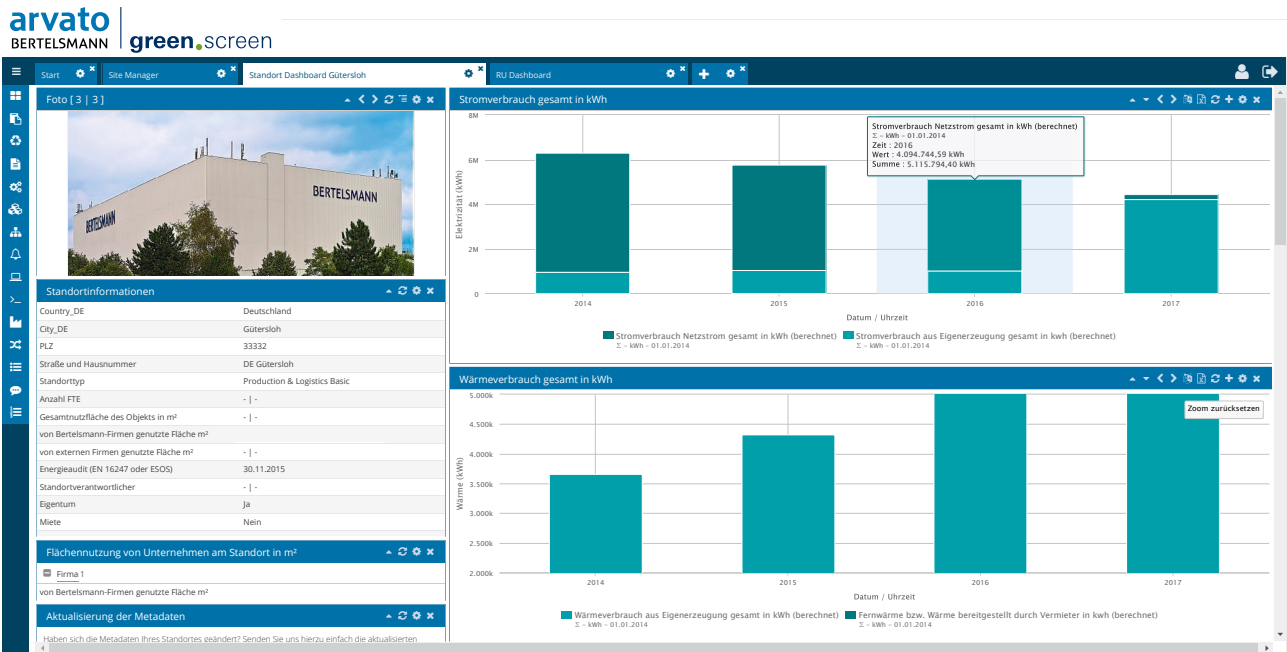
arvato BERTELSMANN | green.screen

Start | Site Manager | Standort Dashboard Gütersloh | RU Dashboard

Foto [ 3 | 3 ]

BERTELSMANN
BERTELSMANN

Standortinformationen

| | |
|---|---|
| Country_DE | Deutschland |
| City_DE | Gütersloh |
| PLZ | 33332 |
| Straße und Hausnummer | DE Gütersloh |
| Standorttyp | Production & Logistics Basic |
| Anzahl FTE | - \| - |
| Gesamtnutzfläche des Objekts in m² | - \| - |
| von Bertelsmann-Firmen genutzte Fläche m² | |
| von externen Firmen genutzte Fläche m² | - \| - |
| Energieaudit (EN 16247 oder ESOS) | 30.11.2015 |
| Standortverantwortlicher | - \| - |
| Eigentum | Ja |
| Miete | Nein |

Flächennutzung von Unternehmen am Standort in m²

Firma 1
von Bertelsmann-Firmen genutzte Fläche m²

Aktualisierung der Metadaten

Haben sich die Metadaten Ihres Standortes geändert? Senden Sie uns hierzu einfach die aktualisierten

Stromverbrauch gesamt in kWh

8M
6M
4M
2M
0
Elektrizität (kWh)

Stromverbrauch Netzstrom gesamt in kWh (berechnet)
Σ – kWh – 01.01.2014
Zeit : 2016
Wert : 4.094.744,59 kWh
Summe : 5.115.794,40 kWh

2014 2015 2016 2017
Datum / Uhrzeit

Stromverbrauch Netzstrom gesamt in kWh (berechnet) Σ – kWh – 01.01.2014
Stromverbrauch aus Eigenerzeugung gesamt in kwh (berechnet) Σ – kWh – 01.01.2014

Wärmeverbrauch gesamt in kWh

Zoom zurücksetzen

5.000k
4.500k
4.000k
3.500k
3.000k
2.500k
2.000k
Wärme (kWh)

2014 2015 2016 2017
Datum / Uhrzeit

Wärmeverbrauch aus Eigenerzeugung gesamt in kWh (berechnet) Σ – kWh – 01.01.2014
Fernwärme bzw. Wärme bereitgestellt durch Vermieter in kwh (berechnet) Σ – kWh – 01.01.2014